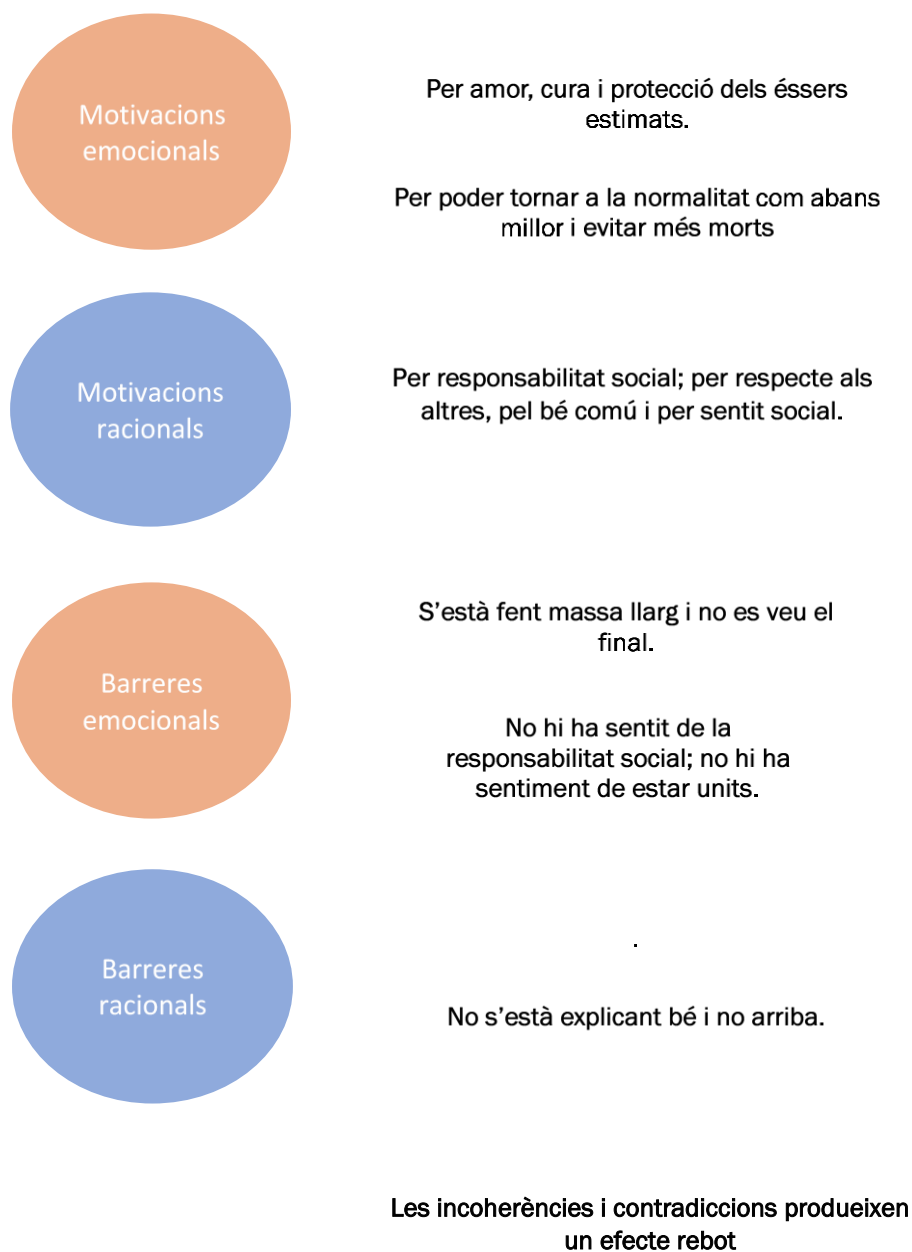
Motivacions emocionals

Per amor, cura i protecció dels éssers estimats.

Per poder tornar a la normalitat com abans millor i evitar més morts

Motivacions racionals

Per responsabilitat social; per respecte als altres, pel bé comú i per sentit social.

Barreres emocionals

S'està fent massa llarg i no es veu el final.

No hi ha sentit de la responsabilitat social; no hi ha sentiment de estar units.

Barreres racionals

.

No s'està explicant bé i no arriba.

Les incoherències i contradiccions produeixen un efecte rebot